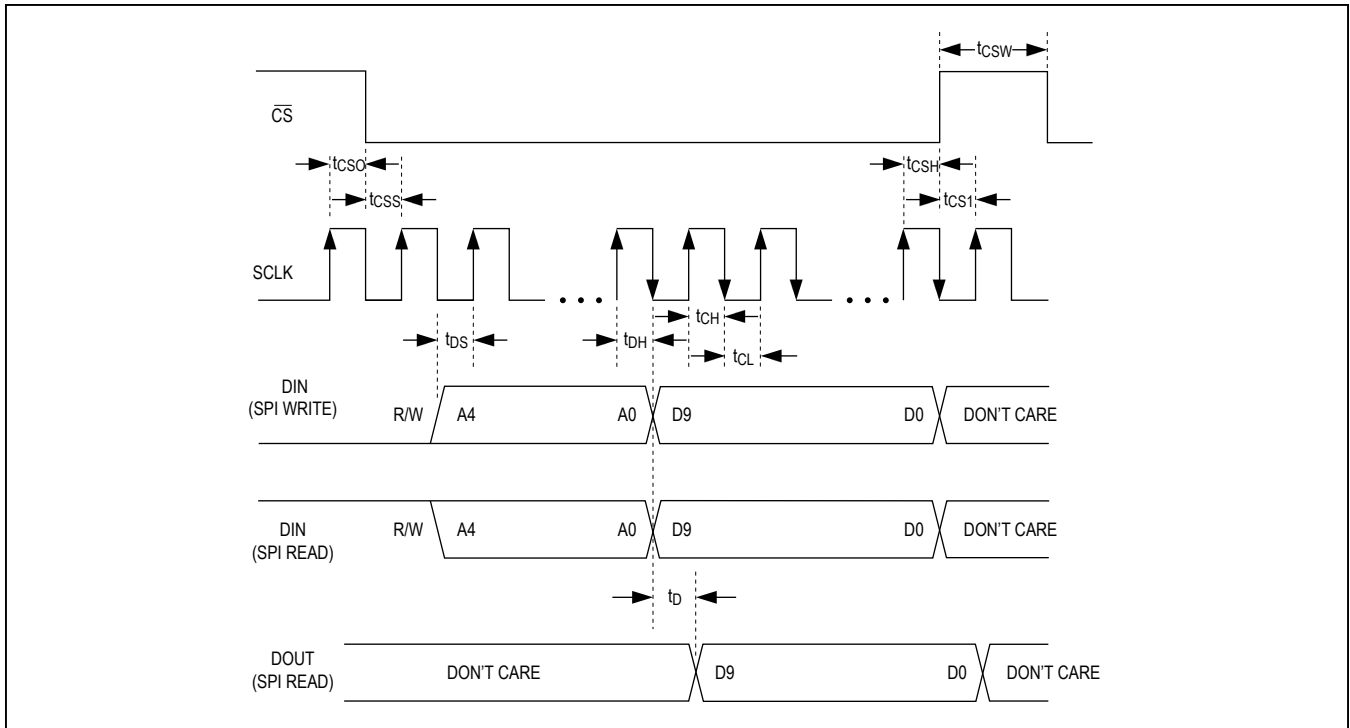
$t_{CSW}$

$\overline{CS}$

$t_{CSO}$

$t_{CSS}$

$t_{CSH}$

$t_{CS1}$

SCLK

• • •

• • •

$t_{CH}$

$t_{DS}$

$t_{DH}$

$t_{CL}$

DIN (SPI WRITE)

R/W

A4

A0

D9

D0

DON'T CARE

DIN (SPI READ)

R/W

A4

A0

D9

D0

DON'T CARE

$t_D$

DOUT (SPI READ)

DON'T CARE

D9

D0

DON'T CARE